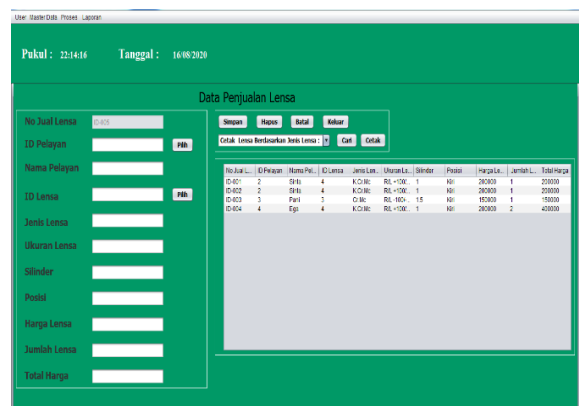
User Master Data Proses Laporan

Pukul : 22:14:16 Tanggal : 16/08/2020

Data Penjualan Lensa

No Jual Lensa ID-005

ID Pelayan Pilih

Nama Pelayan

ID Lensa Pilih

Jenis Lensa

Ukuran Lensa

Silinder

Posisi

Harga Lensa

Jumlah Lensa

Total Harga

Simpan Hapus Batal Keluar

Cetak Lensa Berdasarkan Jenis Lensa : Cari Cetak

| No Jual L... | ID Pelayan | Nama Pel... | ID Lensa | Jenis Len... | Ukuran Le... | Silinder | Posisi | Harga Le... | Jumlah L... | Total Harga |
|---|---|---|---|---|---|---|---|---|---|---|
| ID-001 | 2 | Sinta | 4 | K.Cr.Mc | R/L +100/... | 1 | Kiri | 200000 | 1 | 200000 |
| ID-002 | 2 | Sinta | 4 | K.Cr.Mc | R/L +100/... | 1 | Kiri | 200000 | 1 | 200000 |
| ID-003 | 3 | Putri | 3 | Cr.Mc | R/L +100/... | 1.5 | Kiri | 150000 | 1 | 150000 |
| ID-004 | 4 | Egs | 4 | K.Cr.Mc | R/L +100/... | 1 | Kiri | 200000 | 2 | 400000 |